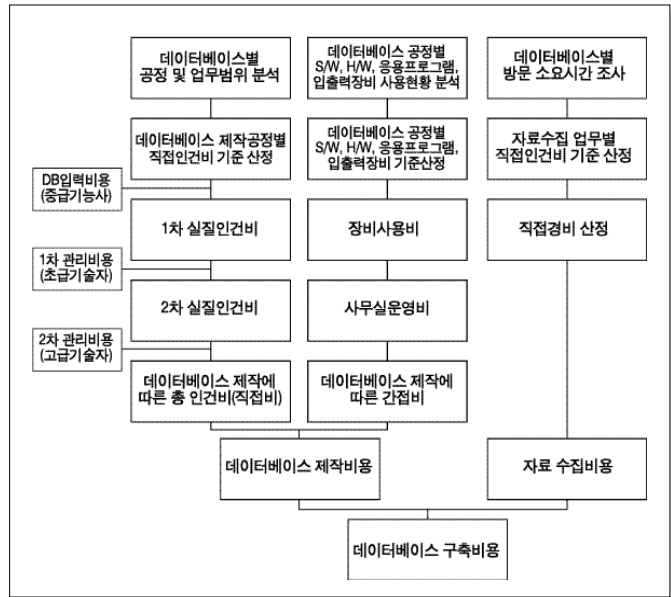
데이터베이스별 공정 및 업무범위 분석

데이터베이스 공정별 S/W, H/W, 응용프로그램, 입출력장비 사용현황 분석

데이터베이스별 방문 소요시간 조사

데이터베이스 제작공정별 직접인건비 기준 산정

데이터베이스 공정별 S/W, H/W, 응용프로그램, 입출력장비 기준산정

자료수집 업무별 직접인건비 기준 산정

DB입력비용 (중급기능사)

1차 실질인건비

장비사용비

직접경비 산정

1차 관리비용 (초급기술자)

2차 실질인건비

사무실운영비

2차 관리비용 (고급기술자)

데이터베이스 제작에 따른 총 인건비(직접비)

데이터베이스 제작에 따른 간접비

데이터베이스 제작비용

자료 수집비용

데이터베이스 구축비용